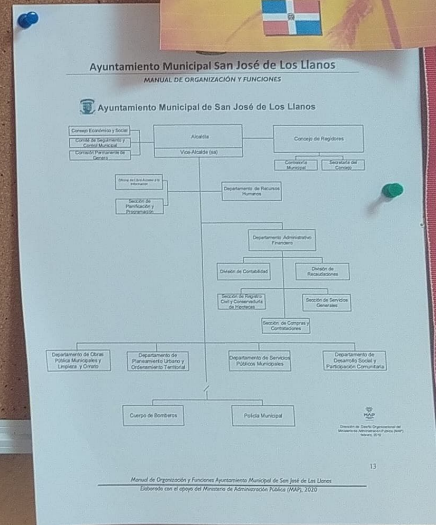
Ayuntamiento Municipal San José de Los Llanos

MANUAL DE ORGANIZACIÓN Y FUNCIONES

Ayuntamiento Municipal de San José de Los Llanos

Consejo Económico y Social

Comité de Seguimiento y Control Municipal

Comisión Permanente de Género

Alcaldía

Vice-Alcaldía (sa)

Concejo de Regidores

Contraloría Municipal

Secretaría del Concejo

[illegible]

Departamento de Recursos Humanos

Sección de Planificación y Programación

Departamento Administrativo Financiero

División de Contabilidad

División de Recaudaciones

Sección de Registro Civil y Conservaduría de Hipotecas

Sección de Servicios Generales

Sección de Compras y Contrataciones

Departamento de Obras Públicas Municipales y Limpieza y Ornato

Departamento de Planeamiento Urbano y Ordenamiento Territorial

Departamento de Servicios Públicos Municipales

Departamento de Desarrollo Social y Participación Comunitaria

Cuerpo de Bomberos

Policía Municipal

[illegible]

13

Manual de Organización y Funciones Ayuntamiento Municipal de San José de Los Llanos

Elaborado con el apoyo del Ministerio de Administración Pública (MAP), 2020